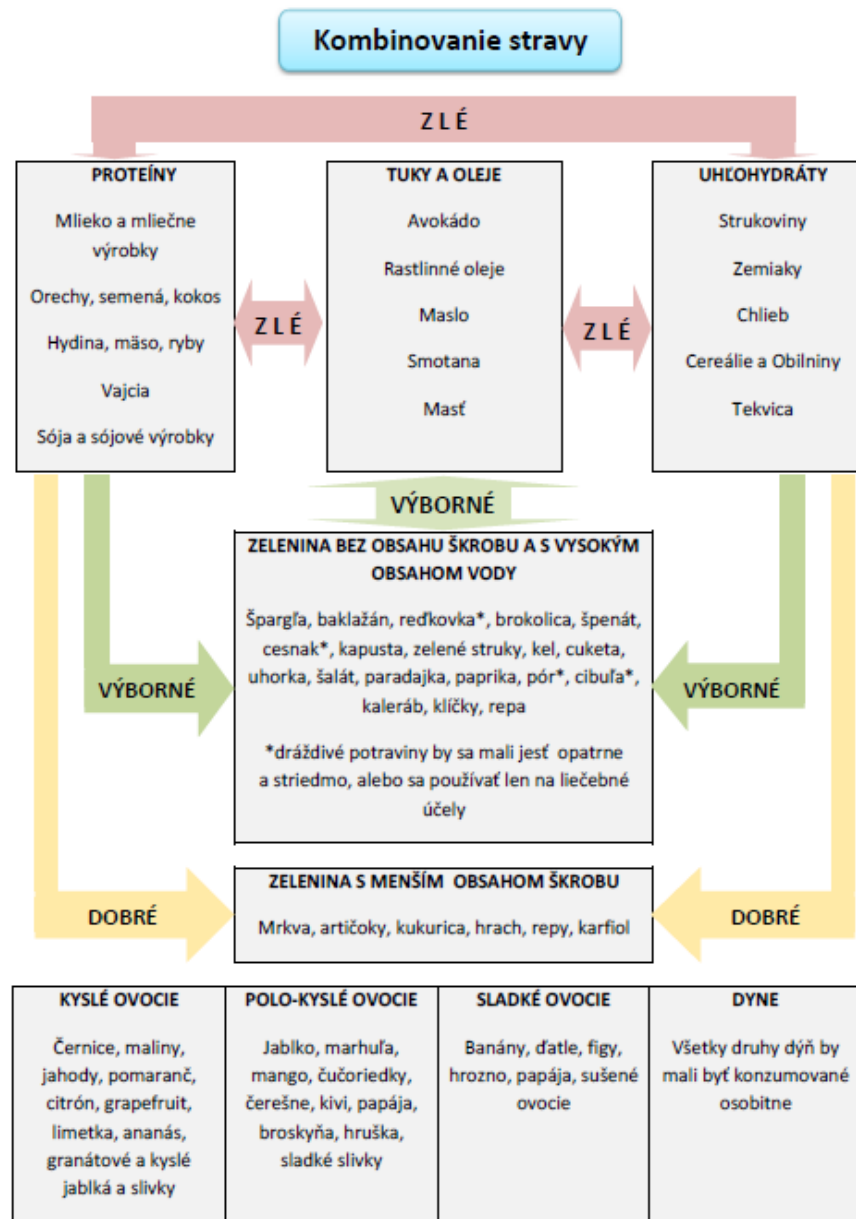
Kombinovanie stravy

Z L É

PROTEÍNY

Mlieko a mliečne výrobky

Orechy, semená, kokos

Hydina, mäso, ryby

Vajcia

Sója a sójové výrobky

Z L É

TUKY A OLEJE

Avokádo

Rastlinné oleje

Maslo

Smotana

Masť

Z L É

UHĽOHYDRÁTY

Strukoviny

Zemiaky

Chlieb

Cereálie a Obilniny

Tekvica

VÝBORNÉ

ZELENINA BEZ OBSAHU ŠKROBU A S VYSOKÝM OBSAHOM VODY

Špargľa, baklažán, reďkovka*, brokolica, špenát, cesnak*, kapusta, zelené struky, kel, cuketa, uhorka, šalát, paradajka, paprika, pór*, cibuľa*, kaleráb, klíčky, repa

*dráždivé potraviny by sa mali jesť opatrne a striedmo, alebo sa používať len na liečebné účely

VÝBORNÉ

VÝBORNÉ

ZELENINA S MENŠÍM OBSAHOM ŠKROBU

Mrkva, artičoky, kukurica, hrach, repy, karfiol

DOBRÉ

DOBRÉ

| KYSLÉ OVOCIE | POLO-KYSLÉ OVOCIE | SLADKÉ OVOCIE | DYNE |
|---|---|---|---|
| Černice, maliny, jahody, pomaranč, citrón, grapefruit, limetka, ananás, granátové a kyslé jablká a slivky | Jablko, marhuľa, mango, čučoriedky, čerešne, kivi, papája, broskyňa, hruška, sladké slivky | Banány, ďatle, figy, hrozno, papája, sušené ovocie | Všetky druhy dýň by mali byť konzumované osobitne |